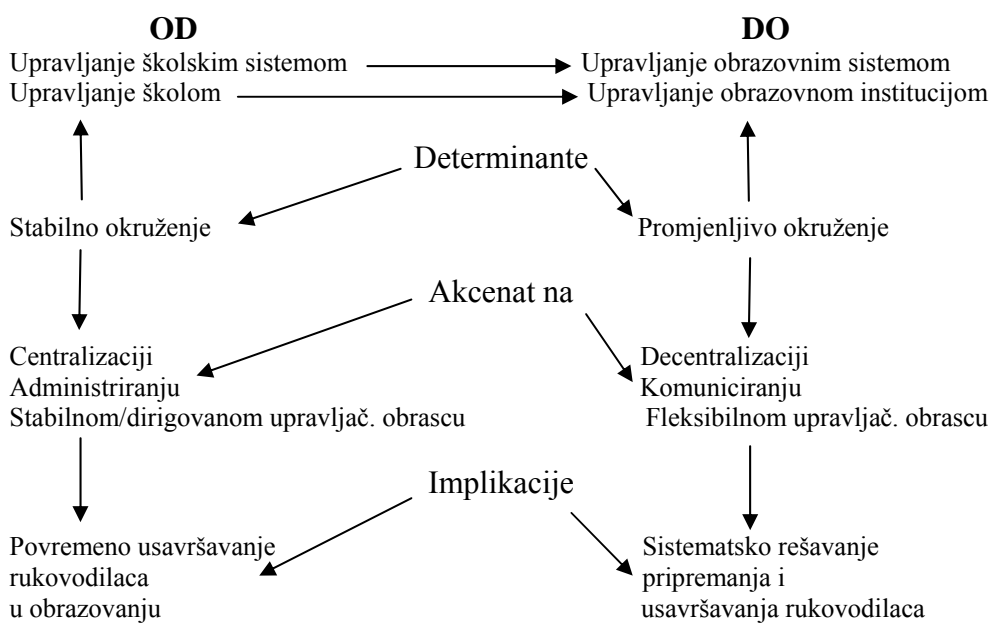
OD

Upravljanje školskim sistemom

Upravljanje školom

DO

Upravljanje obrazovnim sistemom

Upravljanje obrazovnom institucijom

Determinante

Stabilno okruženje

Promjenljivo okruženje

Akcenat na

Centralizaciji
Administriranju
Stabilnom/dirigovanom upravljač. obrascu

Decentralizaciji
Komuniciranju
Fleksibilnom upravljač. obrascu

Implikacije

Povremeno usavršavanje rukovodilaca u obrazovanju

Sistematsko rešavanje pripremanja i usavršavanja rukovodilaca